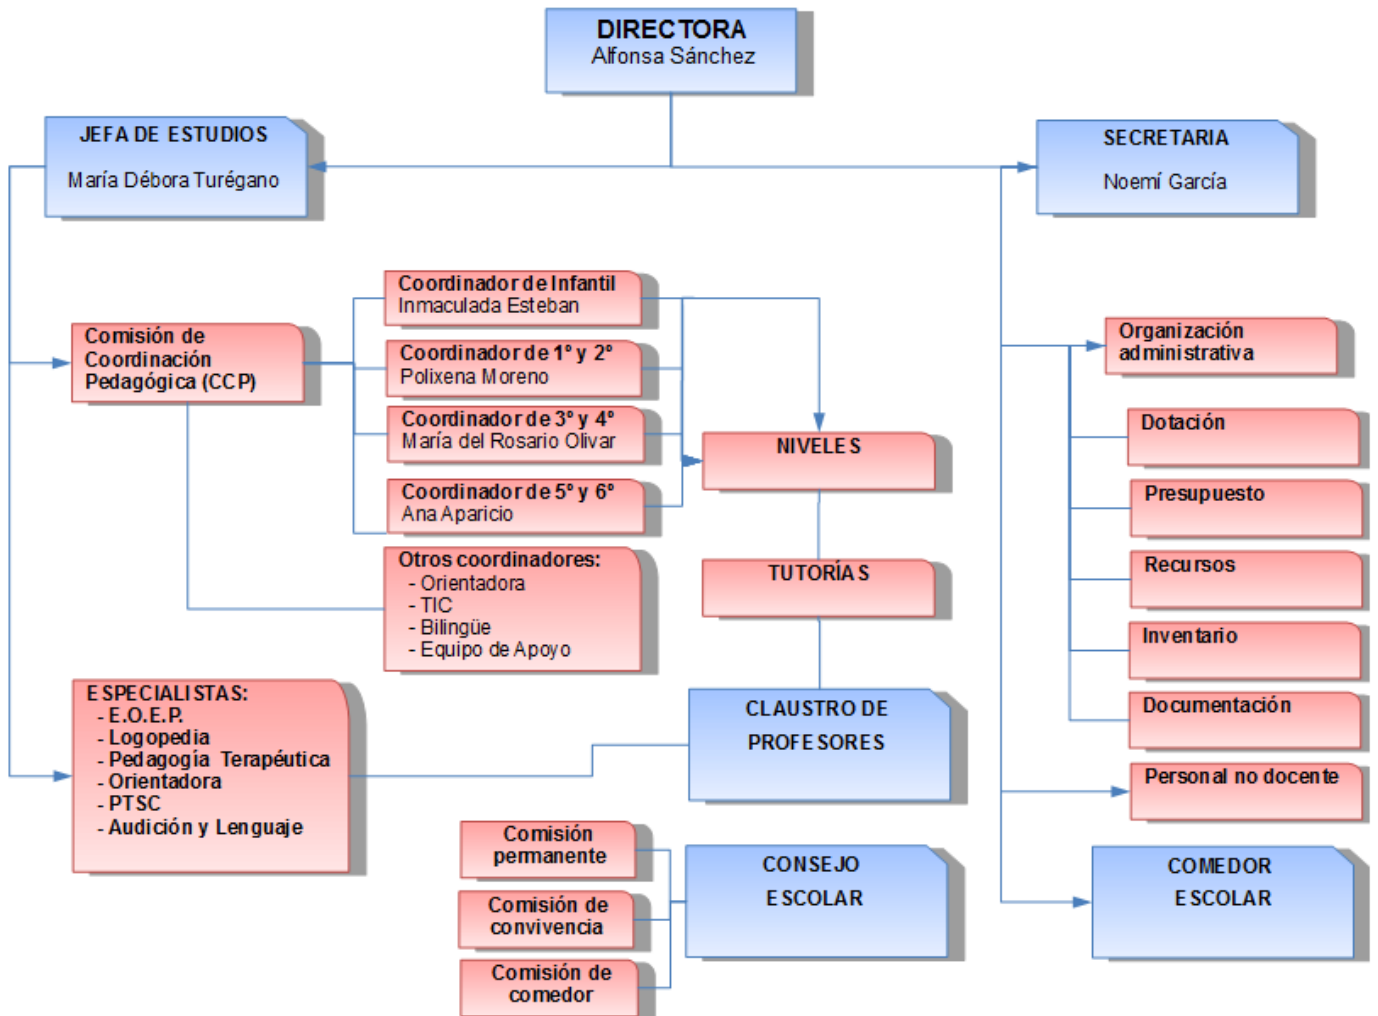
DIRECTORA
Alfonsa Sánchez

JEFA DE ESTUDIOS
María Débora Turégano

SECRETARIA
Noemí García

Coordinador de Infantil
Inmaculada Esteban

Comisión de Coordinación Pedagógica (CCP)

Coordinador de 1º y 2º
Polixena Moreno

Coordinador de 3º y 4º
María del Rosario Olivar

Coordinador de 5º y 6º
Ana Aparicio

Otros coordinadores:
- Orientadora
- TIC
- Bilingüe
- Equipo de Apoyo

NIVELES

TUTORÍAS

ESPECIALISTAS:
- E.O.E.P.
- Logopedia
- Pedagogía Terapéutica
- Orientadora
- PTSC
- Audición y Lenguaje

CLAUSTRO DE PROFESORES

Comisión permanente

Comisión de convivencia

Comisión de comedor

CONSEJO ESCOLAR

Organización administrativa

Dotación

Presupuesto

Recursos

Inventario

Documentación

Personal no docente

COMEDOR ESCOLAR